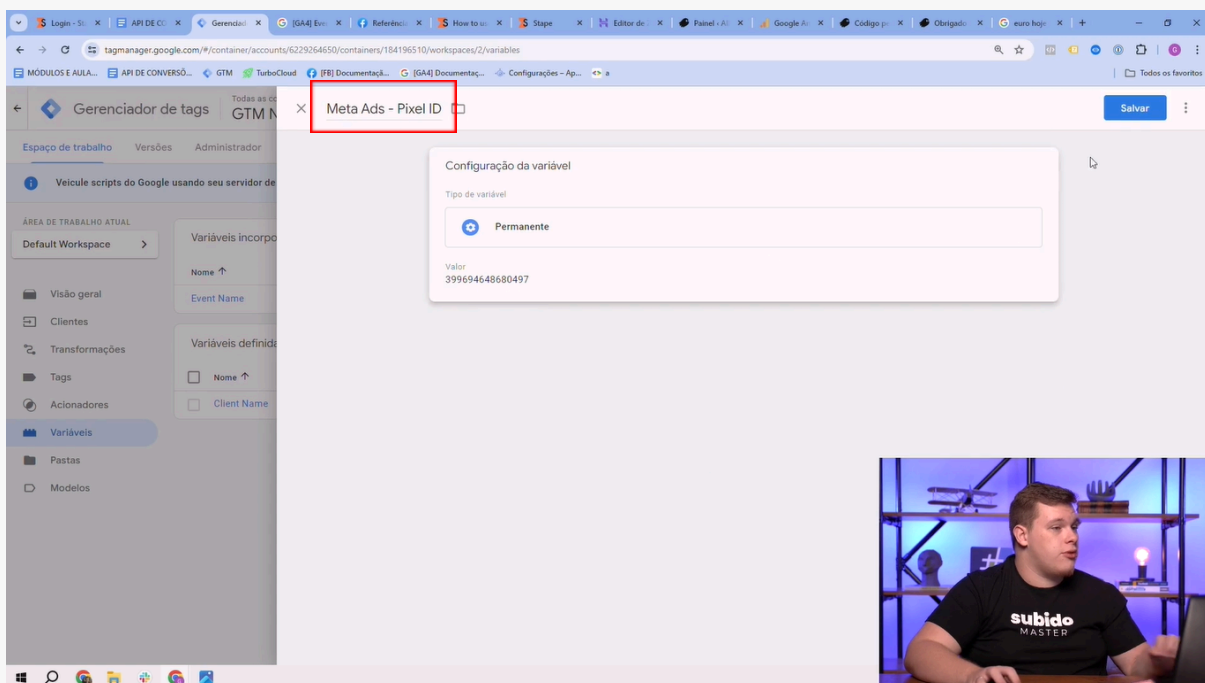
Login - St | API DE CO | Gerenciad | [GA4] Even | Referência | How to su | Stape | Editor de | Painel - A | Google A | Código p | Obrigad | euro hoje

tagmanager.google.com/#/container/accounts/6229264650/containers/184196510/workspaces/2/variables

MÓDULOS E AULA... | API DE CONVERSÕ... | GTM | TurboCloud | [FB] Documentaçã... | [GA4] Documentaç... | Configurações – Ap... | a | Todos os favoritos

Gerenciador de tags | Todas as co | GTM N

Meta Ads - Pixel ID

Salvar

Espaço de trabalho | Versões | Administrador

Veicule scripts do Google usando seu servidor de

ÁREA DE TRABALHO ATUAL
Default Workspace

Visão geral
Clientes
Transformações
Tags
Acionadores
Variáveis
Pastas
Modelos

Variáveis incorpo
Nome ↑
Event Name

Variáveis definida
Nome ↑
Client Name

Configuração da variável

Tipo de variável

Permanente

Valor
399694648680497

subido
MASTER